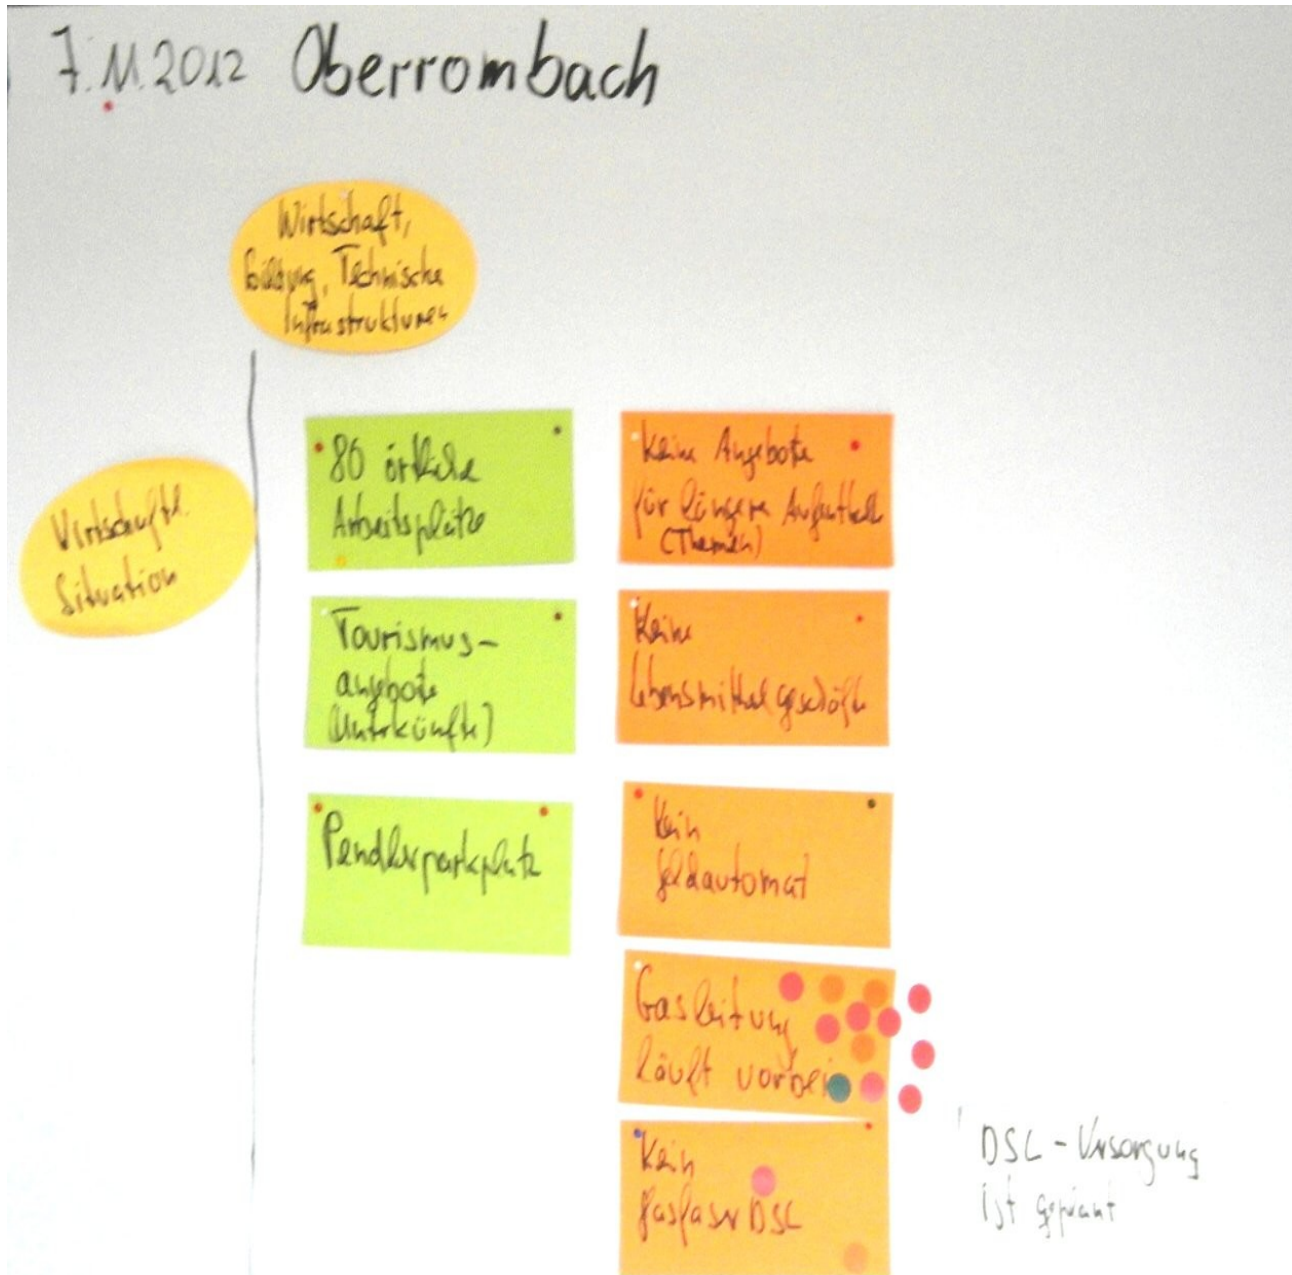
7.11.2012 Oberrombach

Wirtschaft, Bildung, Technische Infrastrukturen

Wirtschaftl. Situation

80 örtliche Arbeitsplätze

Tourismus-angebote (Unterkünfte)

Pendlerparkplatz

Keine Angebote für längeren Aufenthalt (Themen)

Keine Lebensmittelgeschäfte

Kein Geldautomat

Gasleitung läuft vorbei

Kein Glasfaser DSL

DSL-Versorgung ist geplant